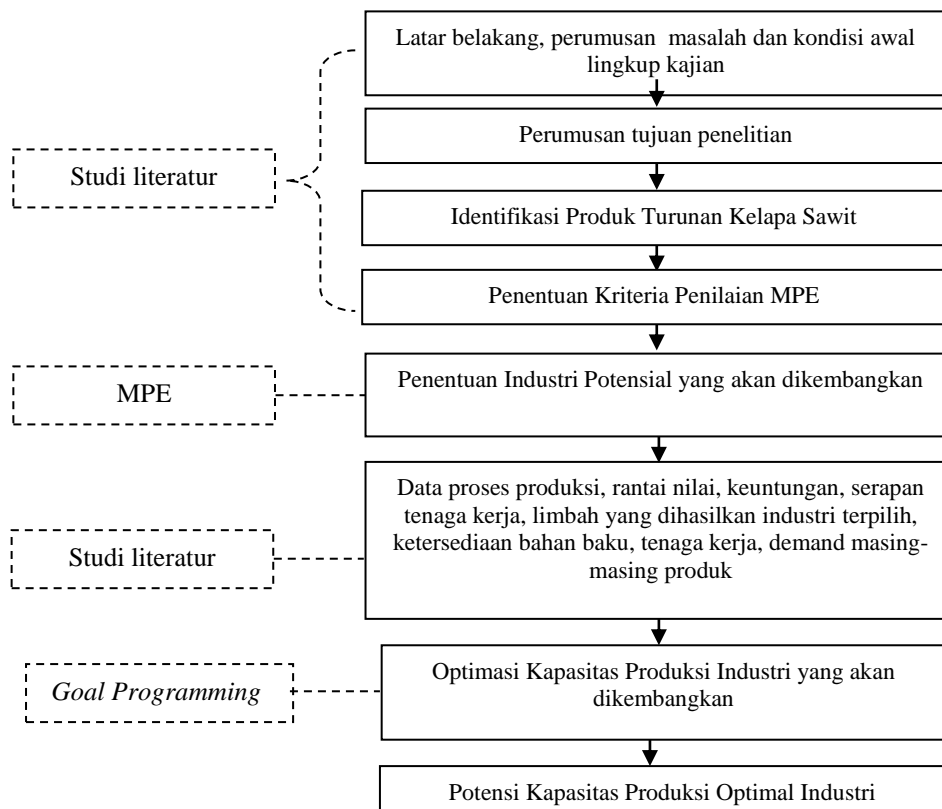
Latar belakang, perumusan masalah dan kondisi awal lingkup kajian

Perumusan tujuan penelitian

Identifikasi Produk Turunan Kelapa Sawit

Penentuan Kriteria Penilaian MPE

Studi literatur

Penentuan Industri Potensial yang akan dikembangkan

MPE

Data proses produksi, rantai nilai, keuntungan, serapan tenaga kerja, limbah yang dihasilkan industri terpilih, ketersediaan bahan baku, tenaga kerja, demand masing-masing produk

Studi literatur

Optimasi Kapasitas Produksi Industri yang akan dikembangkan

*Goal Programming*

Potensi Kapasitas Produksi Optimal Industri